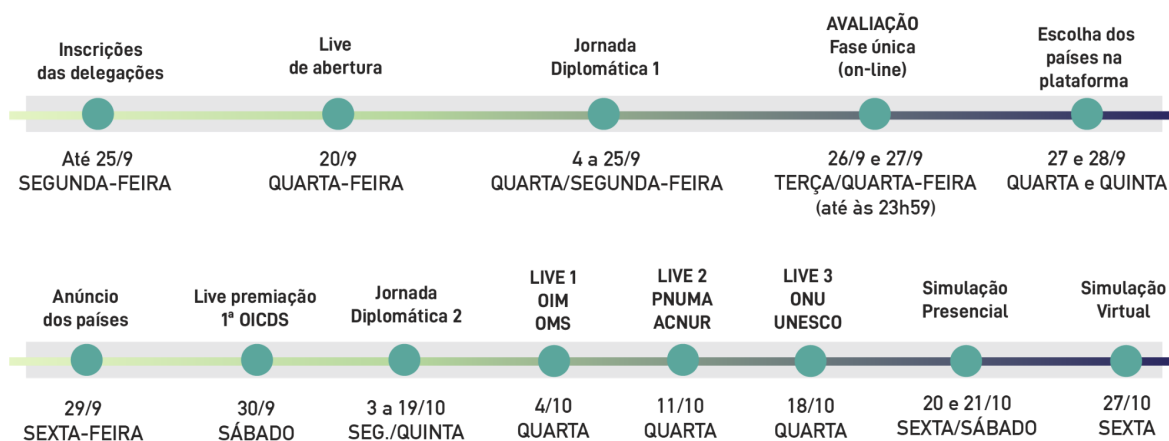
Inscrições das delegações
Até 25/9
SEGUNDA-FEIRA

Live de abertura
20/9
QUARTA-FEIRA

Jornada Diplomática 1
4 a 25/9
QUARTA/SEGUNDA-FEIRA

AVALIAÇÃO
Fase única
(on-line)
26/9 e 27/9
TERÇA/QUARTA-FEIRA
(até às 23h59)

Escolha dos países na plataforma
27 e 28/9
QUARTA e QUINTA

Anúncio dos países
29/9
SEXTA-FEIRA

Live premiação
1ª OICDS
30/9
SÁBADO

Jornada Diplomática 2
3 a 19/10
SEG./QUINTA

LIVE 1
OIM
OMS
4/10
QUARTA

LIVE 2
PNUMA
ACNUR
11/10
QUARTA

LIVE 3
ONU
UNESCO
18/10
QUARTA

Simulação Presencial
20 e 21/10
SEXTA/SÁBADO

Simulação Virtual
27/10
SEXTA